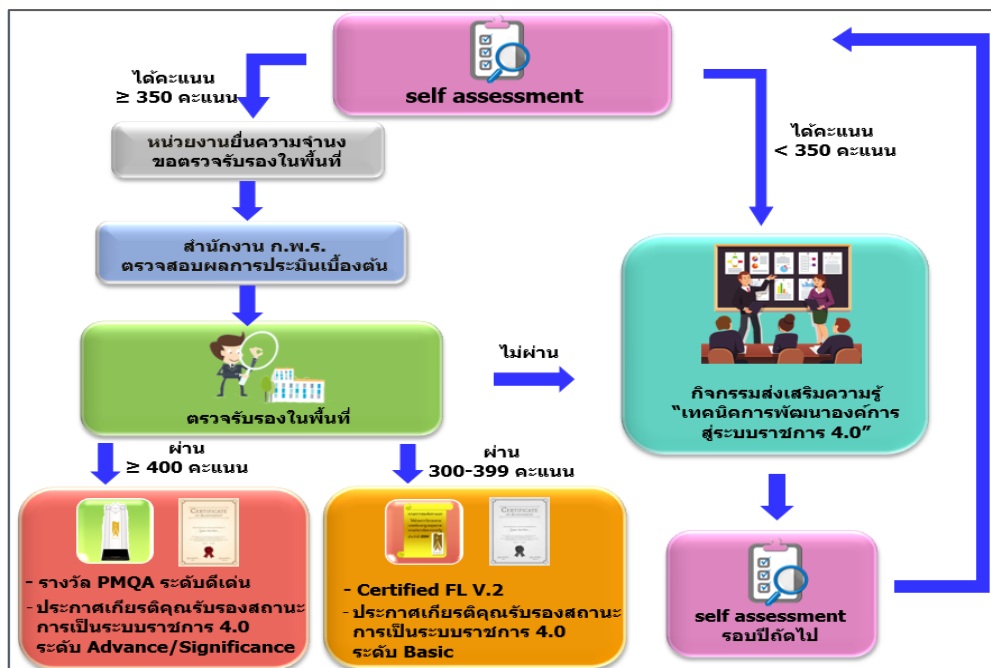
self assessment

ได้คะแนน
≥ 350 คะแนน

หน่วยงานยื่นความจำนงขอตรวจรับรองในพื้นที่

สำนักงาน ก.พ.ร.
ตรวจสอบผลการประเมินเบื้องต้น

ตรวจรับรองในพื้นที่

ได้คะแนน
< 350 คะแนน

ไม่ผ่าน

กิจกรรมส่งเสริมความรู้
"เทคนิคการพัฒนาองค์การสู่ระบบราชการ 4.0"

ผ่าน
≥ 400 คะแนน

ผ่าน
300-399 คะแนน

Certificate

- รางวัล PMQA ระดับดีเด่น
- ประกาศเกียรติคุณรับรองสถานะการเป็นระบบราชการ 4.0 ระดับ Advance/Significance

Certificate

- Certified FL V.2
- ประกาศเกียรติคุณรับรองสถานะการเป็นระบบราชการ 4.0 ระดับ Basic

self assessment
รอบปีถัดไป